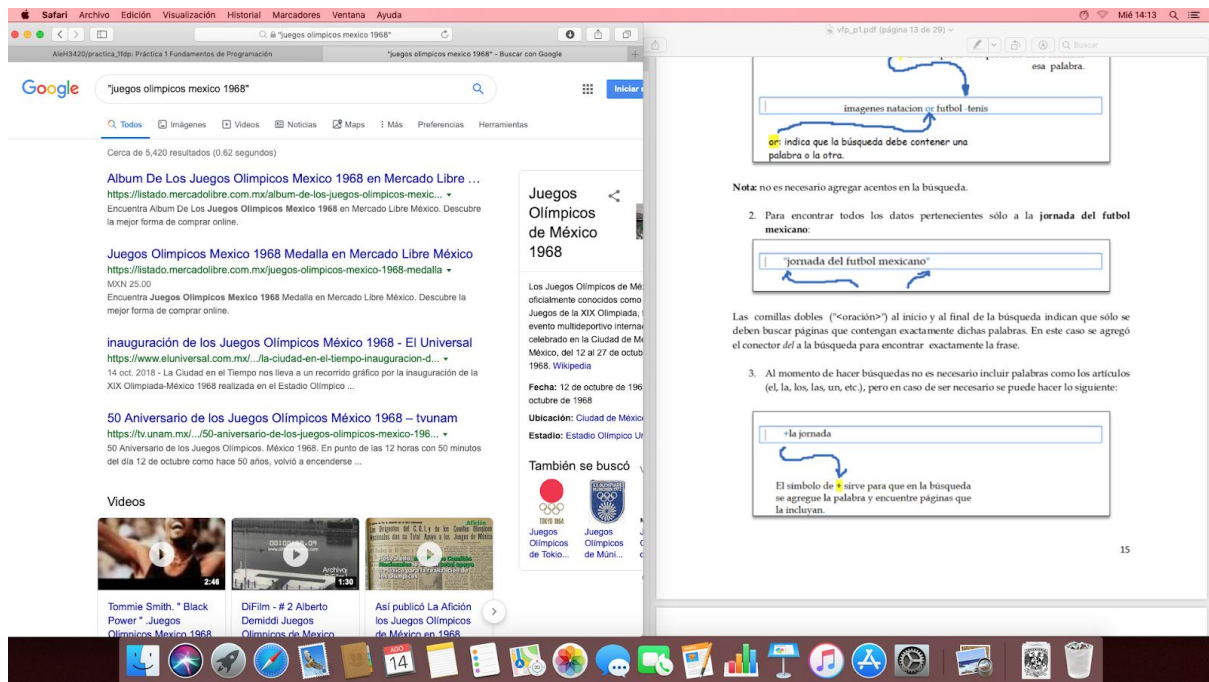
Safari Archivo Edición Visualización Historial Marcadores Ventana Ayuda

Mié 14:13

"juegos olimpicos mexico 1968"

AleH3420/practica_1fdp: Práctica 1 Fundamentos de Programación

"juegos olimpicos mexico 1968" - Buscar con Google

Google "juegos olimpicos mexico 1968"

Iniciar

Todos Imágenes Videos Noticias Maps Más Preferencias Herramientas

Cerca de 5,420 resultados (0.62 segundos)

Album De Los Juegos Olimpicos Mexico 1968 en Mercado Libre ...
https://listado.mercadolibre.com.mx/album-de-los-juegos-olimpicos-mexic...
Encuentra Album De Los Juegos Olimpicos Mexico 1968 en Mercado Libre México. Descubre la mejor forma de comprar online.

Juegos Olimpicos Mexico 1968 Medalla en Mercado Libre México
https://listado.mercadolibre.com.mx/juegos-olimpicos-mexico-1968-medalla
MXN 25.00
Encuentra Juegos Olimpicos Mexico 1968 Medalla en Mercado Libre México. Descubre la mejor forma de comprar online.

inauguración de los Juegos Olímpicos México 1968 - El Universal
https://www.eluniversal.com.mx/.../la-ciudad-en-el-tiempo-inauguracion-d...
14 oct. 2018 - La Ciudad en el Tiempo nos lleva a un recorrido gráfico por la inauguración de la XIX Olimpiada-México 1968 realizada en el Estadio Olímpico ...

50 Aniversario de los Juegos Olímpicos México 1968 – tvunam
https://tv.unam.mx/.../50-aniversario-de-los-juegos-olimpicos-mexico-196...
50 Aniversario de los Juegos Olímpicos. México 1968. En punto de las 12 horas con 50 minutos del día 12 de octubre como hace 50 años, volvió a encenderse ...

Videos

2:46
Tommie Smith. " Black Power " .Juegos Olimpicos Mexico 1968

1:30
DiFilm - # 2 Alberto Demiddi Juegos Olimpicos de Mexico

Así publicó La Afición los Juegos Olímpicos de México en 1968

Juegos Olímpicos de México 1968

Los Juegos Olímpicos de Mé oficialmente conocidos como Juegos de la XIX Olimpiada, evento multideportivo interna celebrado en la Ciudad de Mé México, del 12 al 27 de octub 1968. Wikipedia

Fecha: 12 de octubre de 196 octubre de 1968

Ubicación: Ciudad de México

Estadio: Estadio Olímpico U

También se buscó

Juegos Olímpicos de Tokio...

Juegos Olímpicos de Múni...

vfp_p1.pdf (página 13 de 29)

Buscar

esa palabra.

imagenes natacion or futbol -tenis

or: indica que la búsqueda debe contener una palabra o la otra.

Nota: no es necesario agregar acentos en la búsqueda.

2. Para encontrar todos los datos pertenecientes sólo a la jornada del futbol mexicano:

"jornada del futbol mexicano"

Las comillas dobles ("<oración>") al inicio y al final de la búsqueda indican que sólo se deben buscar páginas que contengan exactamente dichas palabras. En este caso se agregó el conector del a la búsqueda para encontrar exactamente la frase.

3. Al momento de hacer búsquedas no es necesario incluir palabras como los artículos (el, la, los, las, un, etc.), pero en caso de ser necesario se puede hacer lo siguiente:

+la jornada

El símbolo de + sirve para que en la búsqueda se agregue la palabra y encuentre páginas que la incluyan.

15

14